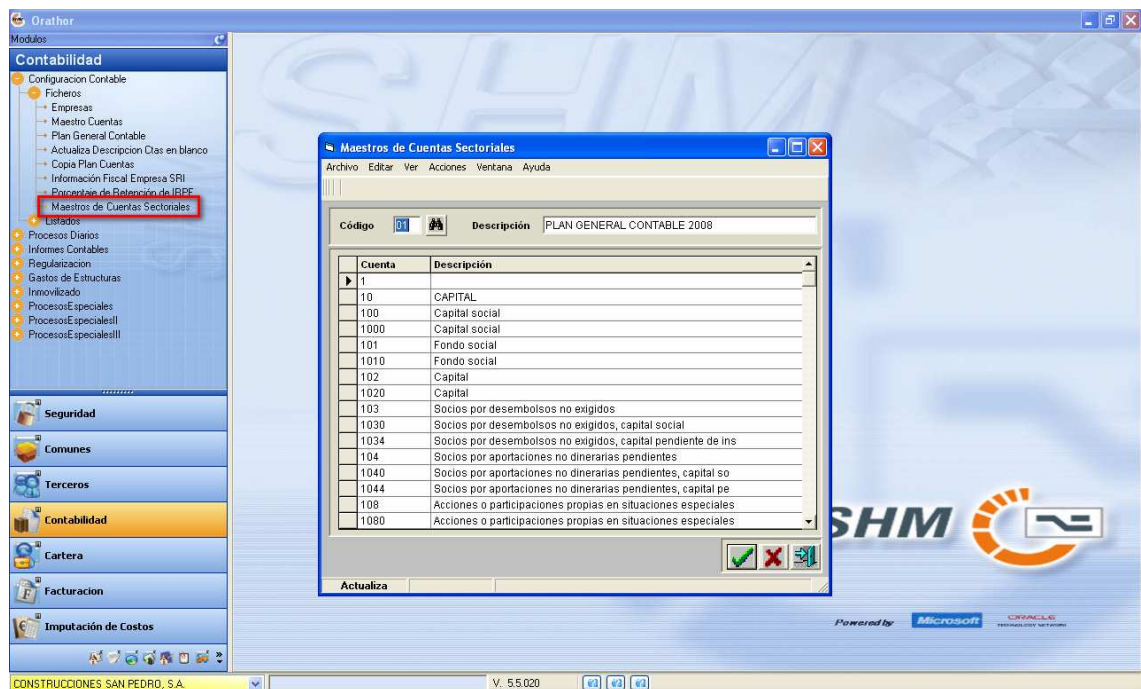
Orathor

Modulos

Contabilidad

Configuracion Contable
Ficheros
Empresas
Maestro Cuentas
Plan General Contable
Actualiza Descripcion Ctas en blanco
Copia Plan Cuentas
Información Fiscal Empresa SRI
Porcentaje de Retención de IRPF
Maestros de Cuentas Sectoriales
Listados
Procesos Diarios
Informes Contables
Regularizacion
Gastos de Estructuras
Inmovilizado
ProcesosEspeciales
ProcesosEspecialesII
ProcesosEspecialesIII

Seguridad
Comunes
Terceros
Contabilidad
Cartera
Facturacion
Imputación de Costos

Maestros de Cuentas Sectoriales
Archivo Editar Ver Acciones Ventana Ayuda

Código 01 Descripción PLAN GENERAL CONTABLE 2008

| Cuenta | Descripción |
|---|---|
| 1 | |
| 10 | CAPITAL |
| 100 | Capital social |
| 1000 | Capital social |
| 101 | Fondo social |
| 1010 | Fondo social |
| 102 | Capital |
| 1020 | Capital |
| 103 | Socios por desembolsos no exigidos |
| 1030 | Socios por desembolsos no exigidos, capital social |
| 1034 | Socios por desembolsos no exigidos, capital pendiente de ins |
| 104 | Socios por aportaciones no dinerarias pendientes |
| 1040 | Socios por aportaciones no dinerarias pendientes, capital so |
| 1044 | Socios por aportaciones no dinerarias pendientes, capital pe |
| 108 | Acciones o participaciones propias en situaciones especiales |
| 1080 | Acciones o participaciones propias en situaciones especiales |

Actualiza

SHM

Powered by Microsoft ORACLE TECHNOLOGY NETWORK

CONSTRUCCIONES SAN PEDRO, S.A.
V. 5.5.020